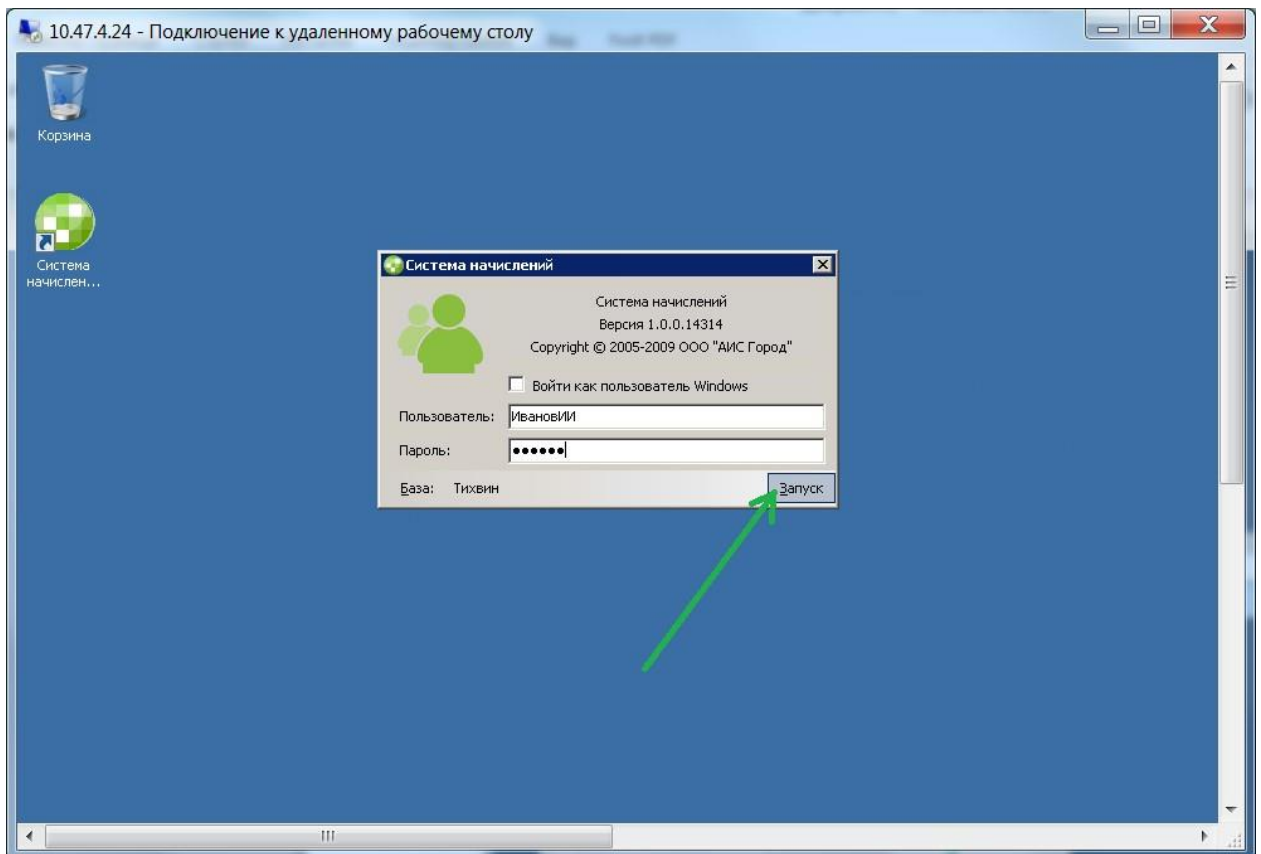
10.47.4.24 - Подключение к удаленному рабочему столу

Корзина

Система начислен...

Система начислений

Система начислений
Версия 1.0.0.14314
Copyright © 2005-2009 ООО "АИС Город"

Войти как пользователь Windows

Пользователь: ИвановИИ

Пароль: ••••••

База: Тихвин

Запуск